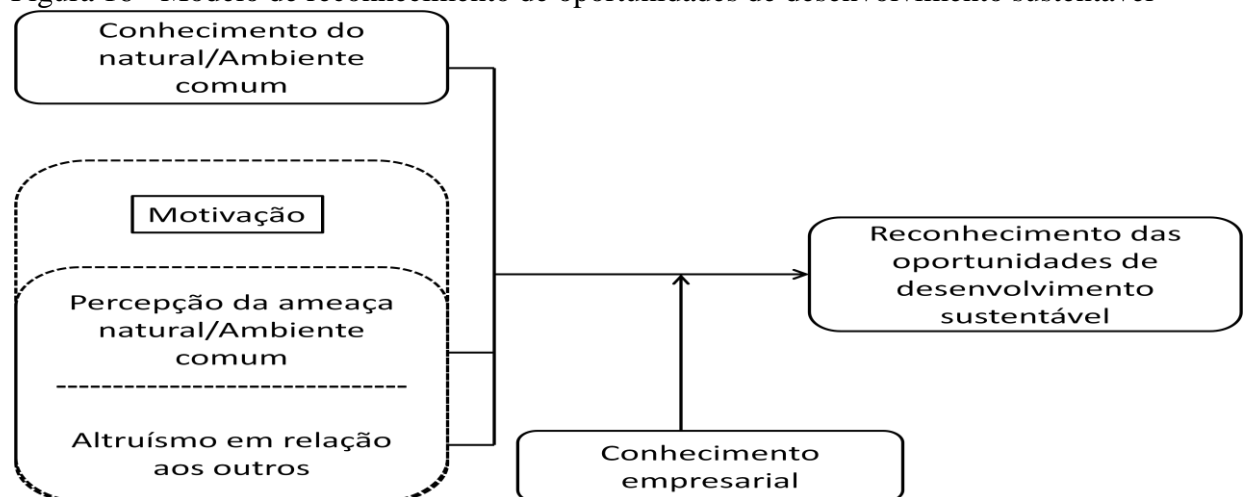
Figura 10 - Modelo de reconhecimento de oportunidades de desenvolvimento sustentável

Conhecimento do natural/Ambiente comum

Motivação

Percepção da ameaça natural/Ambiente comum

Altruísmo em relação aos outros

Reconhecimento das oportunidades de desenvolvimento sustentável

Conhecimento empresarial